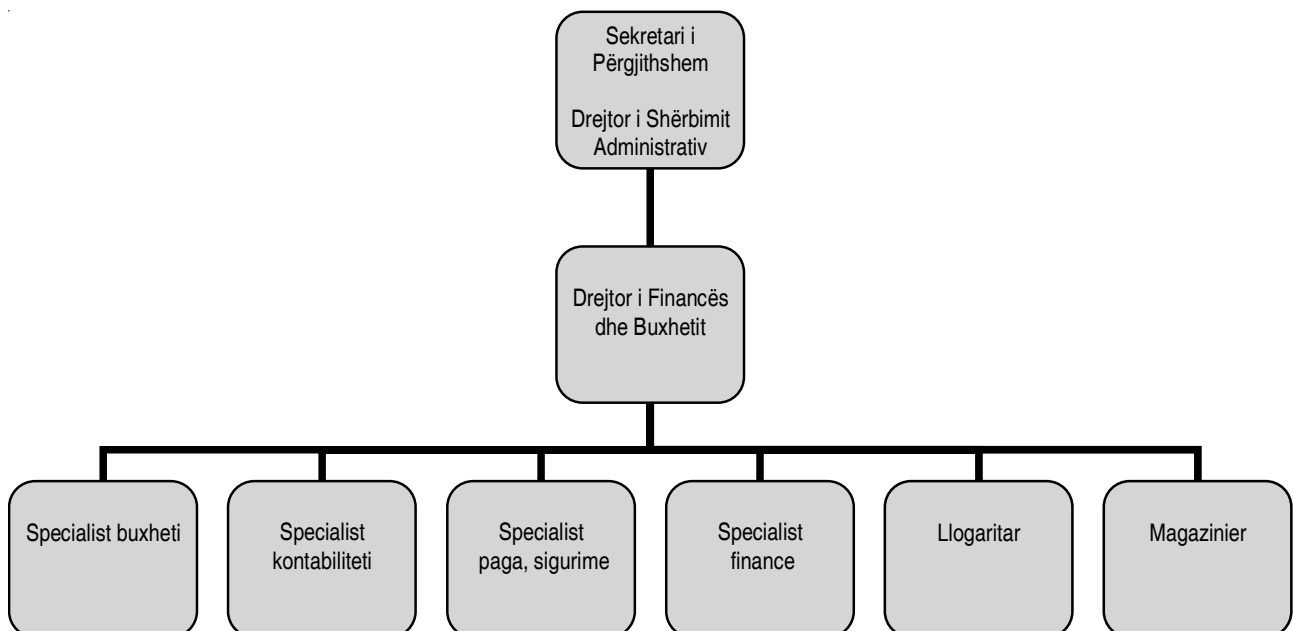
Sekretari i Përgjithshem

Drejtor i Shërbimit Administrativ

Drejtor i Financës dhe Buxhetit

Specialist buxheti

Specialist kontabiliteti

Specialist paga, sigurime

Specialist finance

Llogaritar

Magazinier